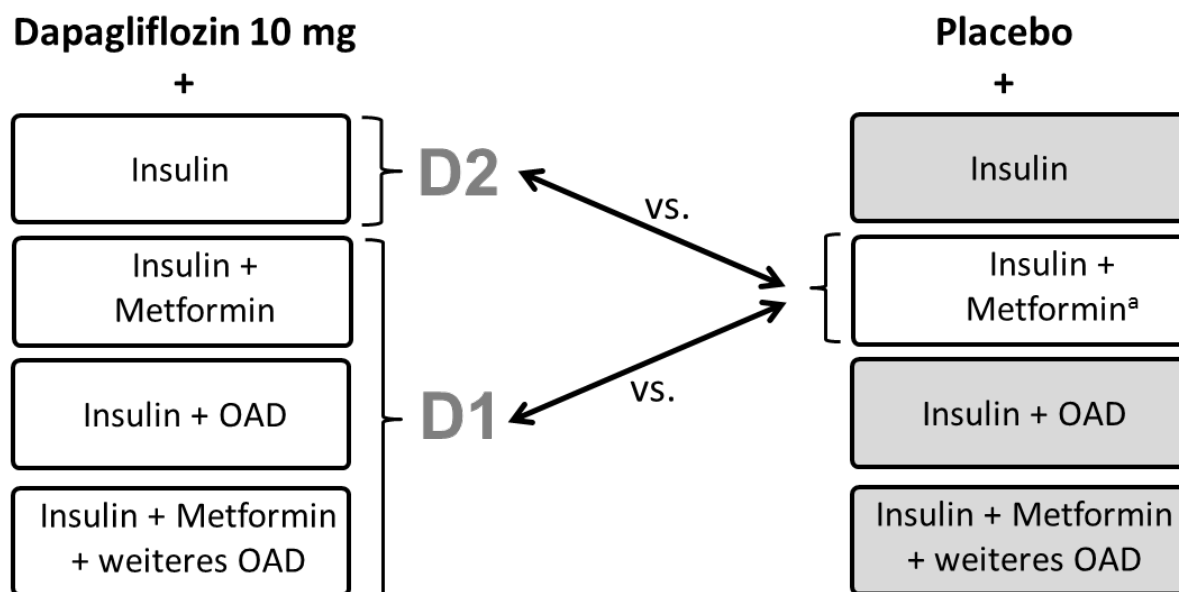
Dapagliflozin 10 mg
+

Insulin

D2

Insulin + Metformin

Insulin + OAD

D1

Insulin + Metformin + weiteres OAD

vs.

vs.

Placebo
+

Insulin

Insulin + Metformin$^a$

Insulin + OAD

Insulin + Metformin + weiteres OAD